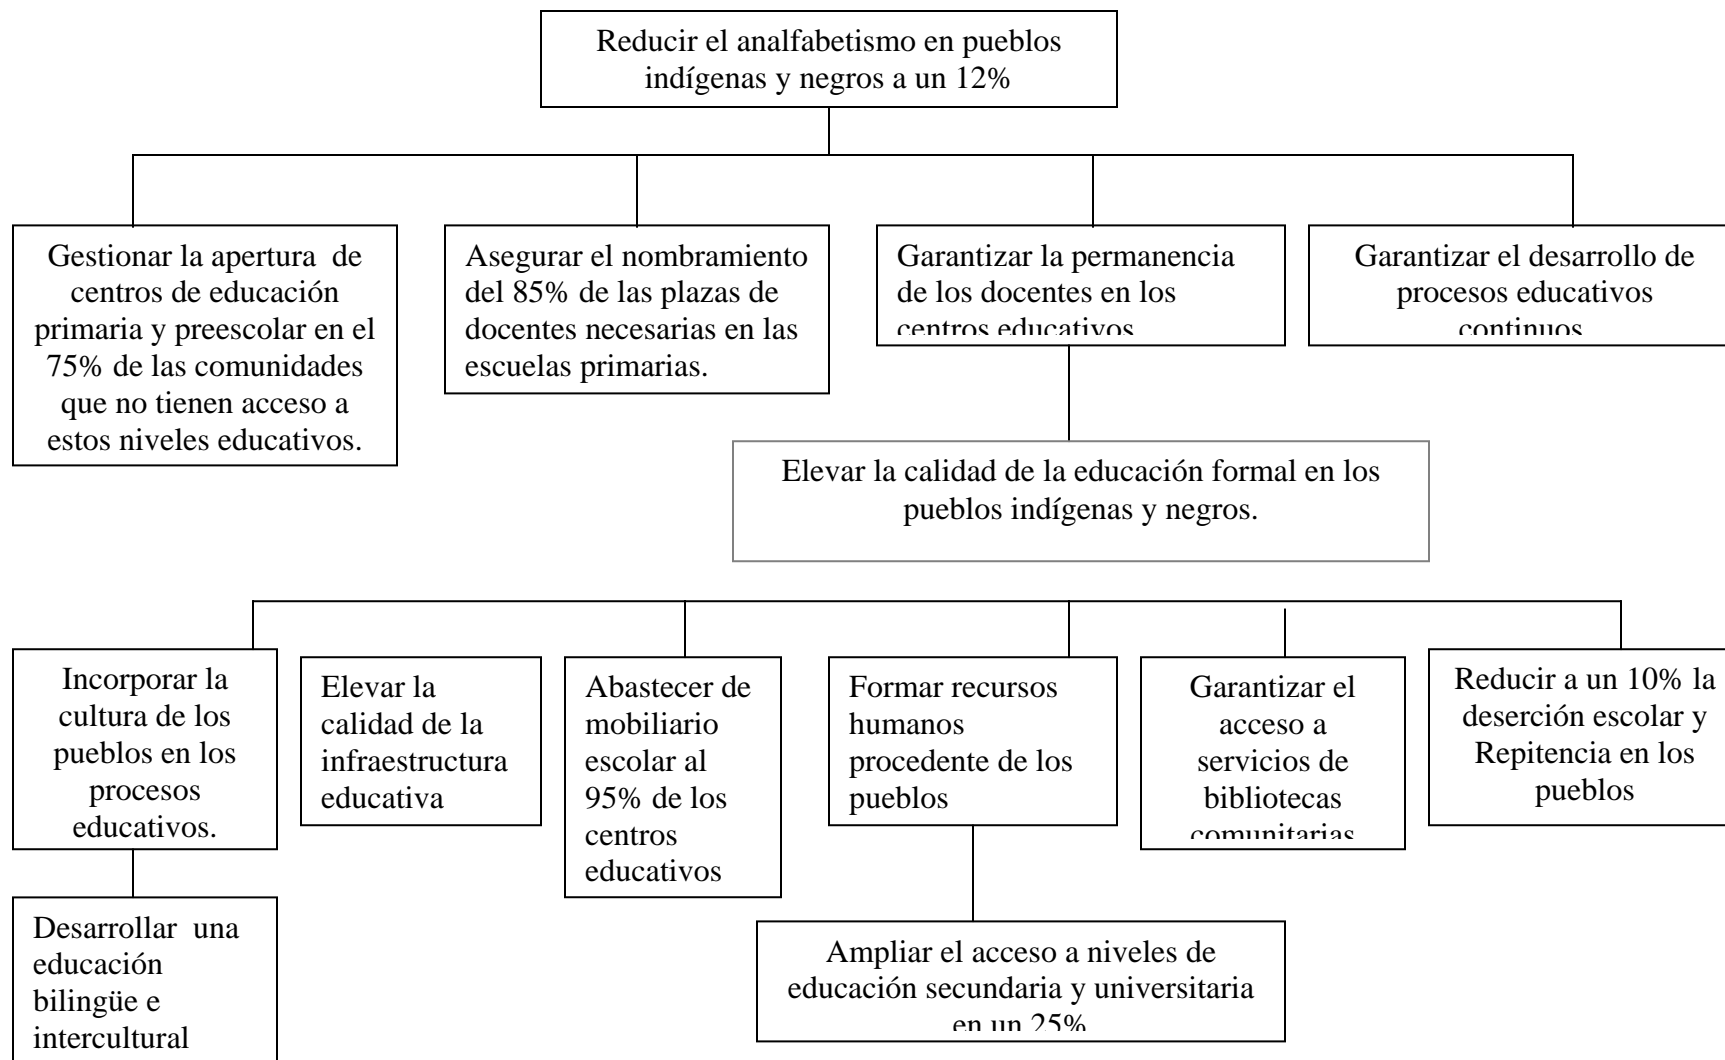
Reducir el analfabetismo en pueblos indígenas y negros a un 12%

Gestionar la apertura de centros de educación primaria y preescolar en el 75% de las comunidades que no tienen acceso a estos niveles educativos.

Asegurar el nombramiento del 85% de las plazas de docentes necesarias en las escuelas primarias.

Garantizar la permanencia de los docentes en los centros educativos

Garantizar el desarrollo de procesos educativos continuos

Elevar la calidad de la educación formal en los pueblos indígenas y negros.

Incorporar la cultura de los pueblos en los procesos educativos.

Elevar la calidad de la infraestructura educativa

Abastecer de mobiliario escolar al 95% de los centros educativos

Formar recursos humanos procedente de los pueblos

Garantizar el acceso a servicios de bibliotecas comunitarias

Reducir a un 10% la deserción escolar y Repitencia en los pueblos

Desarrollar una educación bilingüe e intercultural

Ampliar el acceso a niveles de educación secundaria y universitaria en un 25%